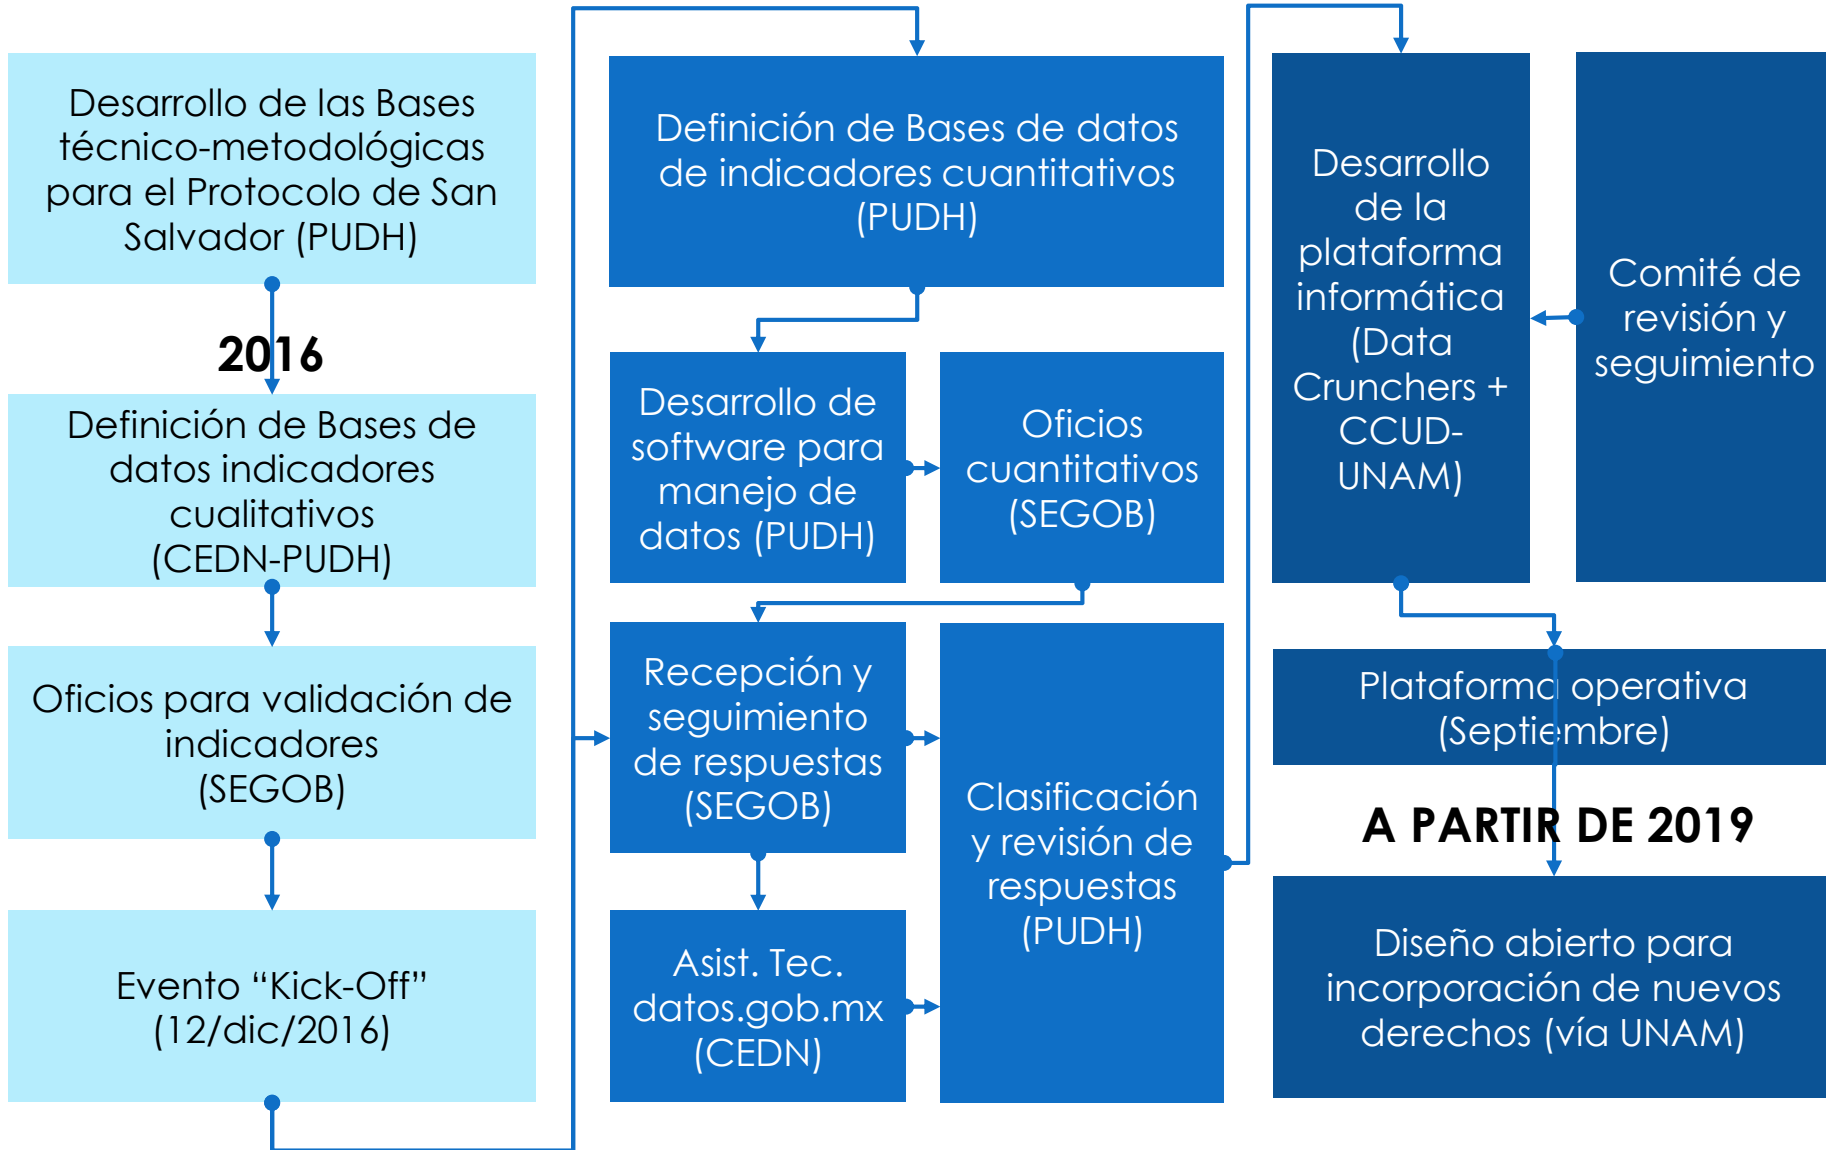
Desarrollo de las Bases técnico-metodológicas para el Protocolo de San Salvador (PUDH)

2016

Definición de Bases de datos indicadores cualitativos (CEDN-PUDH)

Oficios para validación de indicadores (SEGOB)

Evento "Kick-Off" (12/dic/2016)

Definición de Bases de datos de indicadores cuantitativos (PUDH)

Desarrollo de software para manejo de datos (PUDH)

Oficios cuantitativos (SEGOB)

Recepción y seguimiento de respuestas (SEGOB)

Asist. Tec. datos.gob.mx (CEDN)

Clasificación y revisión de respuestas (PUDH)

Desarrollo de la plataforma informática (Data Crunchers + CCUD-UNAM)

Comité de revisión y seguimiento

Plataforma operativa (Septiembre)

A PARTIR DE 2019

Diseño abierto para incorporación de nuevos derechos (vía UNAM)